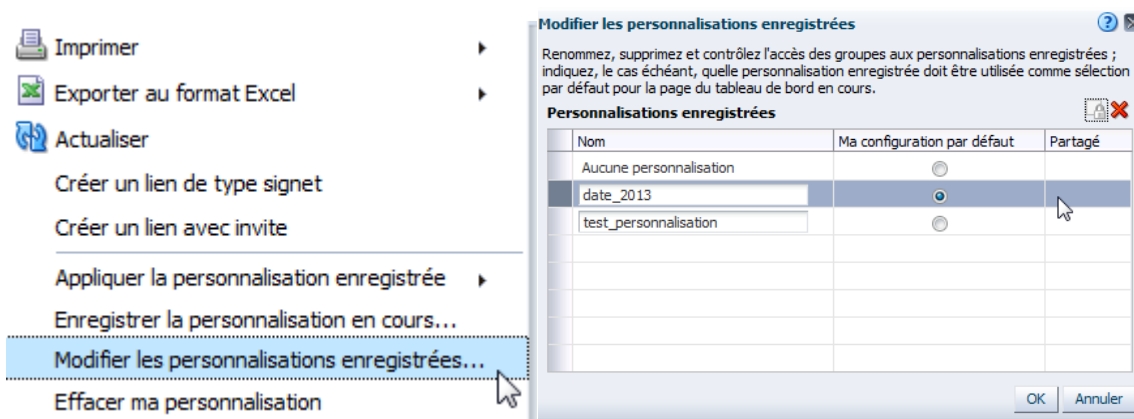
Imprimer

Exporter au format Excel

Actualiser

Créer un lien de type signet

Créer un lien avec invite

Appliquer la personnalisation enregistrée

Enregistrer la personnalisation en cours...

Modifier les personnalisations enregistrées...

Effacer ma personnalisation

Modifier les personnalisations enregistrées

Renommez, supprimez et contrôlez l'accès des groupes aux personnalisations enregistrées ; indiquez, le cas échéant, quelle personnalisation enregistrée doit être utilisée comme sélection par défaut pour la page du tableau de bord en cours.

Personnalisations enregistrées

| Nom | Ma configuration par défaut | Partagé |
|---|---|---|
| Aucune personnalisation | | |
| date_2013 | | |
| test_personnalisation | | |

OK Annuler